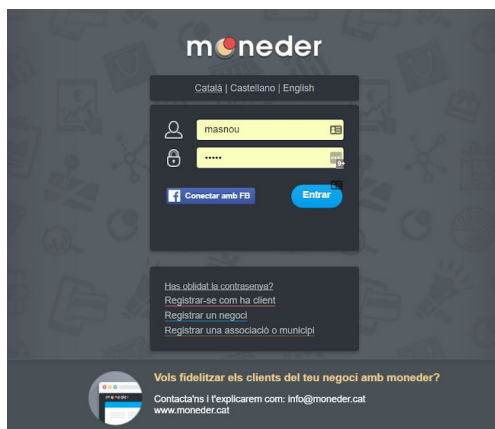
moneder

Català | Castellano | English

masnou

••••••

Conectar amb FB

Entrar

Has oblidat la contrasenya?
Registrar-se com ha client
Registrar un negoci
Registrar una associació o municipi

Vols fidelitzar els clients del teu negoci amb moneder?

Contacta'ns i t'explicarem com: info@moneder.cat
www.moneder.cat